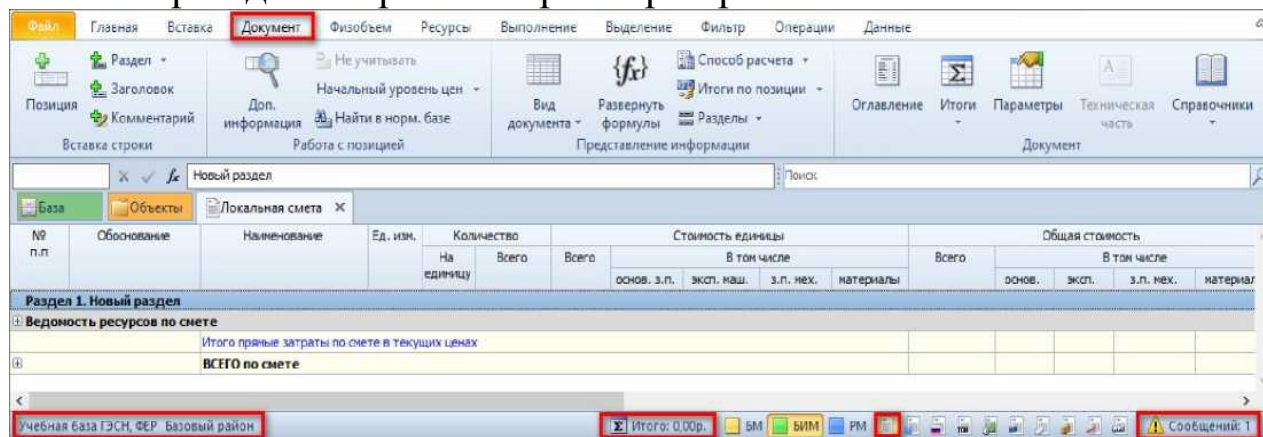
Файл Главная Вставка Документ Физобъем Ресурсы Выполнение Выделение Фильтр Операции Данные

Позиция Раздел Заголовок Комментарий
Вставка строки

Доп. информация Не учитывать Начальный уровень цен Найти в норм. базе
Работа с позицией

Вид документа Развернуть формулы Способ расчета Итоги по позиции Разделы
Представление информации

Оглавление Итоги Параметры Техническая часть Справочники
Документ

Новый раздел

Поиск

База Объекты Локальная смета

| № п.п | Обоснование | Наименование | Ед. изм. | Количество На единицу | Количество Всего | Стоимость единицы Всего | основ. з.п. | эксп. маш. | з.п. мех. | материалы | Общая стоимость Всего | основ. | эксп. | з.п. мех. | материал |
|---|---|---|---|---|---|---|---|---|---|---|---|---|---|---|---|
| Раздел 1. Новый раздел | | | | | | | | | | | | | | | |
| Ведомость ресурсов по смете | | | | | | | | | | | | | | | |
| | | Итого прямые затраты по смете в текущих ценах | | | | | | | | | | | | | |
| | | ВСЕГО по смете | | | | | | | | | | | | | |

Учебная база ГЭСН, ФЕР Базовый район

Итого: 0,00р. БМ БИМ РМ

Сообщений: 1